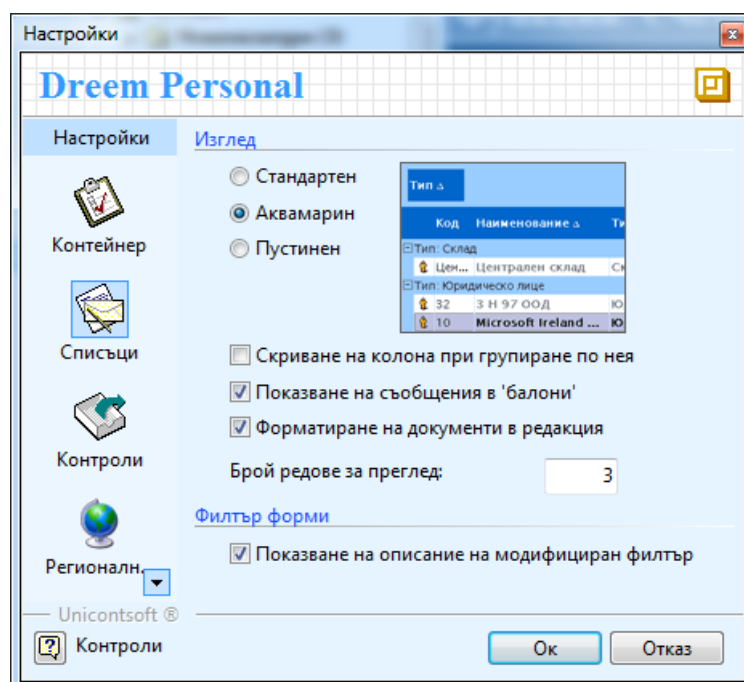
Настройки

Dreem Personal

Настройки

Контейнер

Списъци

Контроли

Регионалн.

Изглед

Стандартен

Аквамарин

Пустинен

| Тип | | |
|---|---|---|
| Код | Наименование | Т |
| Тип: Склад | | |
| Цен... | Централен склад | Ск |
| Тип: Юридическо лице | | |
| 32 | З Н 97 ООД | Ю |
| 10 | Microsoft Ireland ... | Ю |

Скриване на колона при групиране по нея

Показване на съобщения в 'балони'

Форматиране на документи в редакция

Брой редове за преглед: 3

Филтър форми

Показване на описание на модифициран филтър

Unicontsoft ®

Контроли

Ок

Отказ